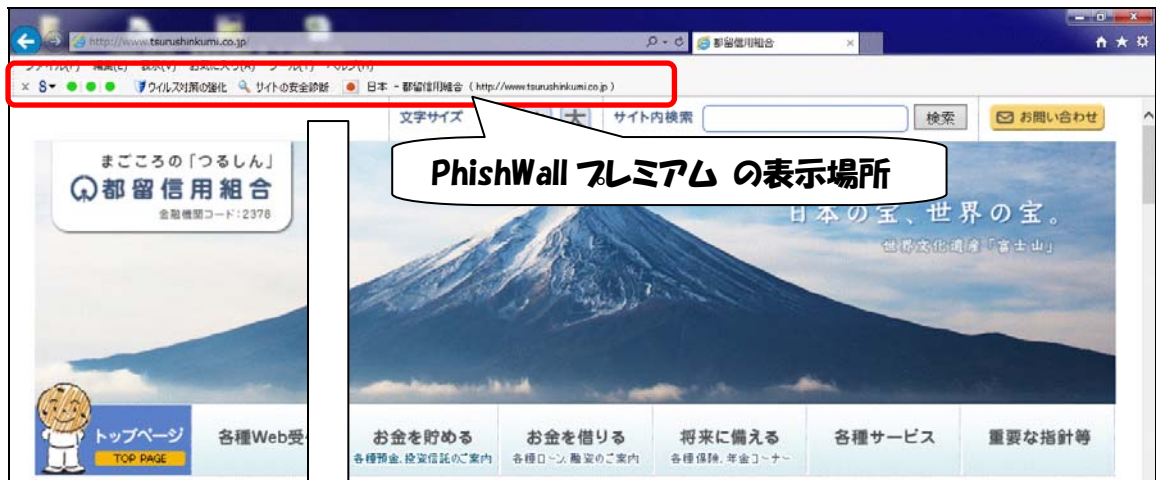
http://www.tsurushinkumi.co.jp/

都留信用組合

ファイル(F) 編集(E) 表示(V) お気に入り(A) ツール(T) ヘルプ(H)

ウイルス対策の強化 サイトの安全診断 日本 - 都留信用組合 ( http://www.tsurushinkumi.co.jp )

文字サイズ 大 サイト内検索 検索 お問い合わせ

PhishWall プレミアム の表示場所

まごころの「つるしん」
都留信用組合
金融機関コード:2378

日本の宝、世界の宝。
世界文化遺産「富士山」

トップページ
TOP PAGE

各種Web受付

お金を貯める
各種預金、投資信託のご案内

お金を借りる
各種ローン、融資のご案内

将来に備える
各種保険、年金コーナー

各種サービス

重要な指針等